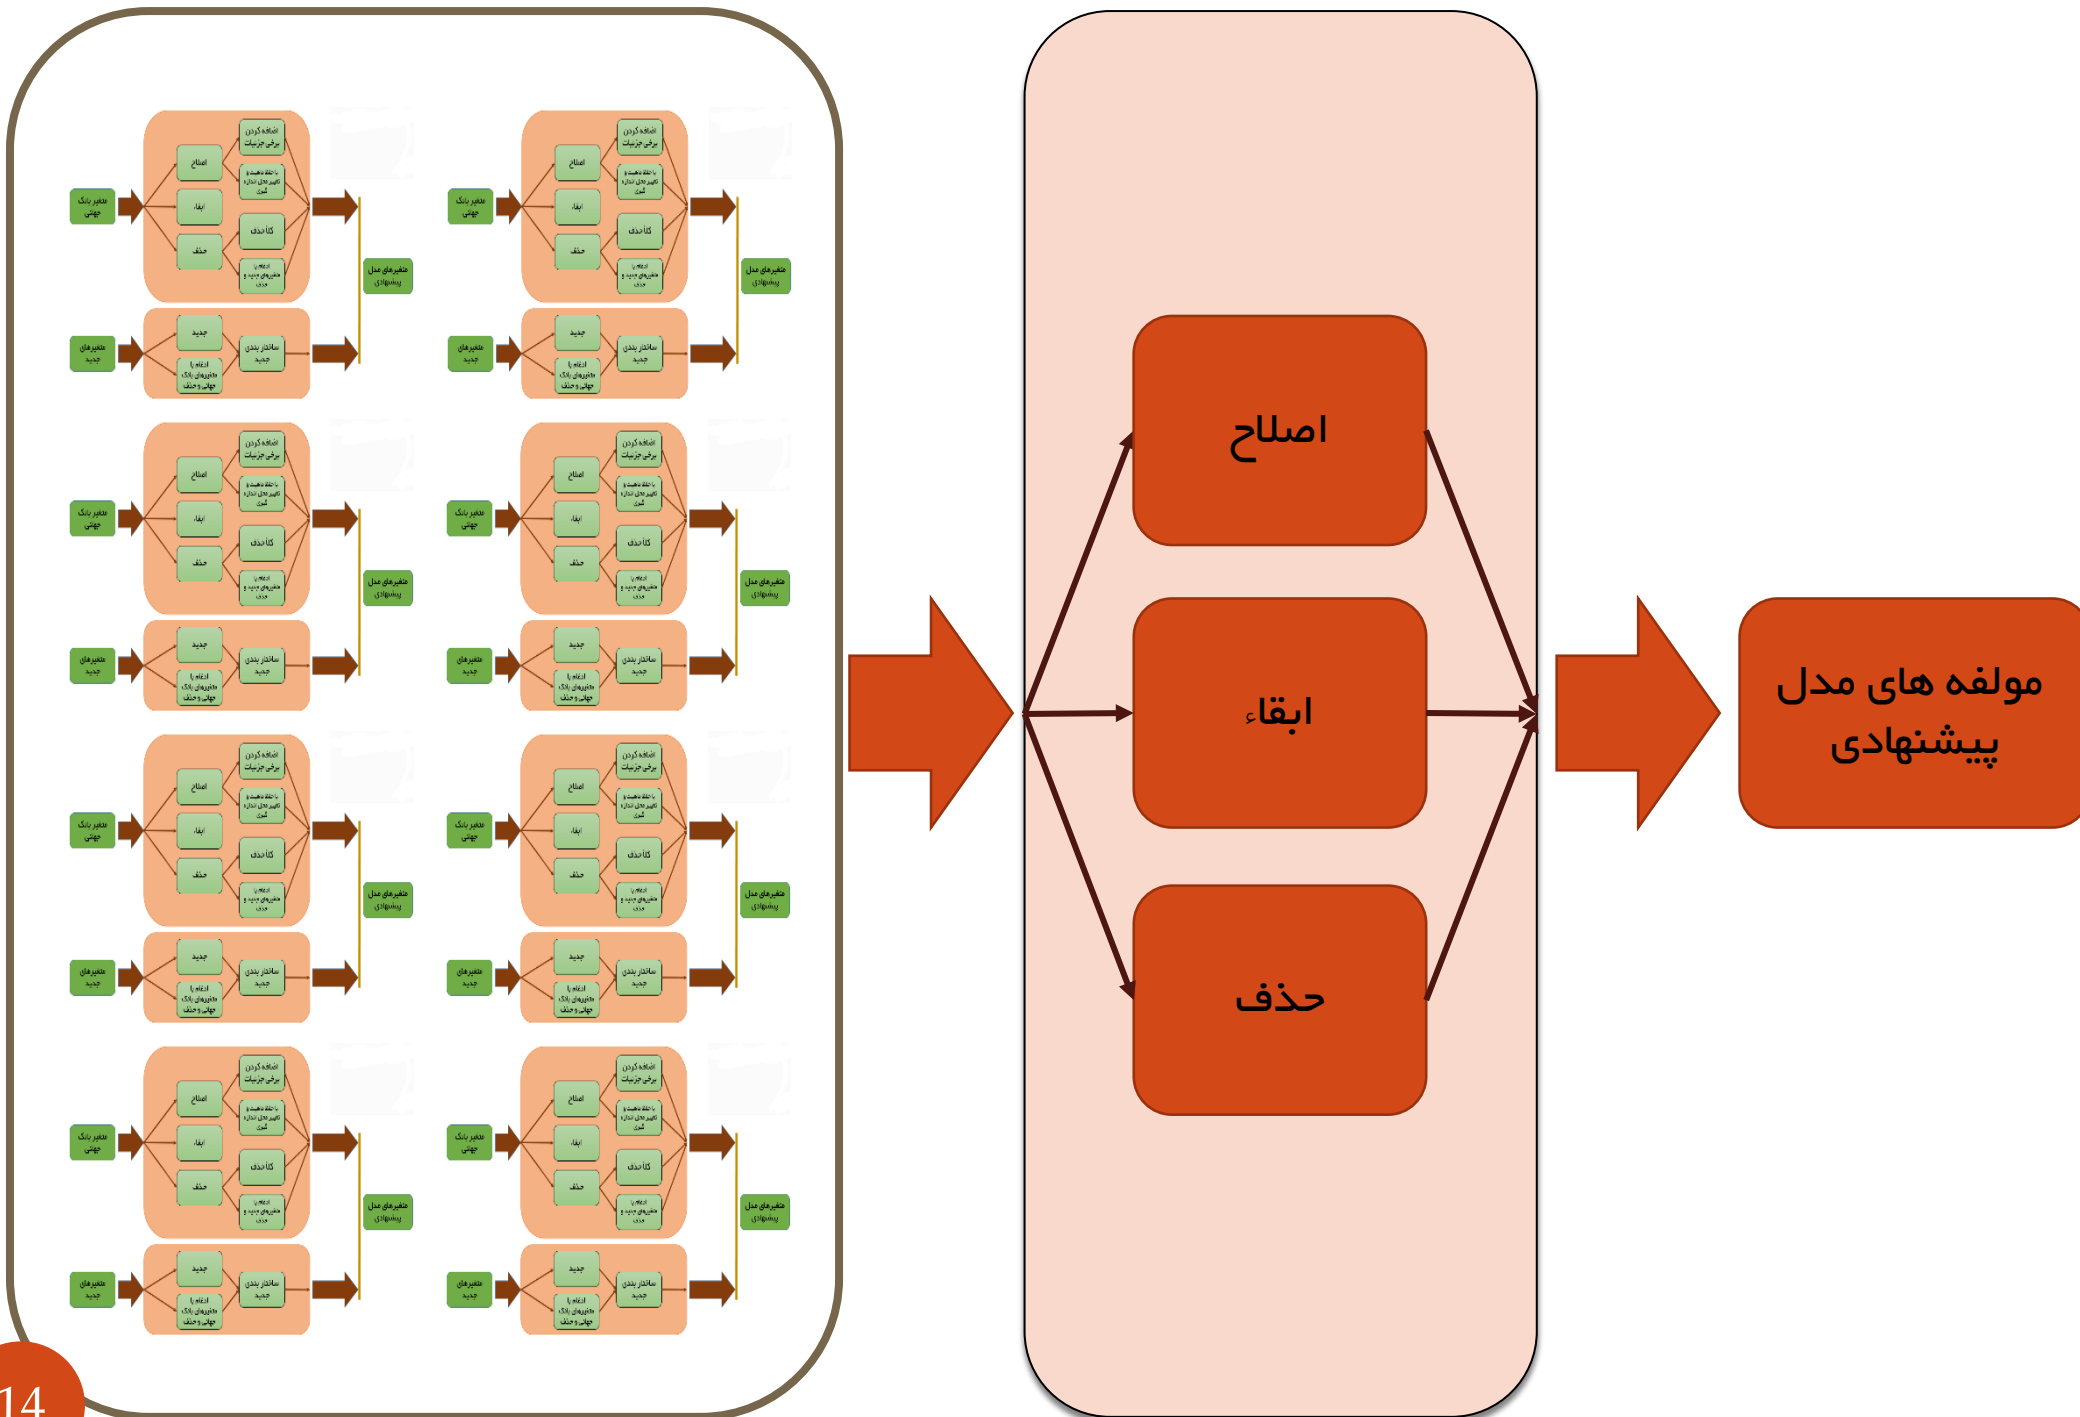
متغیر بانک جهانی
اصلاح
ابقا
حذف
اضافه کردن برخی جزئیات
با حفظ ماهیت، تغییر محل اندازه گیری
کلا حذف
ادغام با متغیرهای جدید و حذف
متغیرهای مدل پیشنهادی
متغیرهای جدید
جدید
ادغام با متغیرهای بانک جهانی و حذف
ساختار بندی جدید

اصلاح
ابقاء
حذف

مولفه های مدل پیشنهادی

14